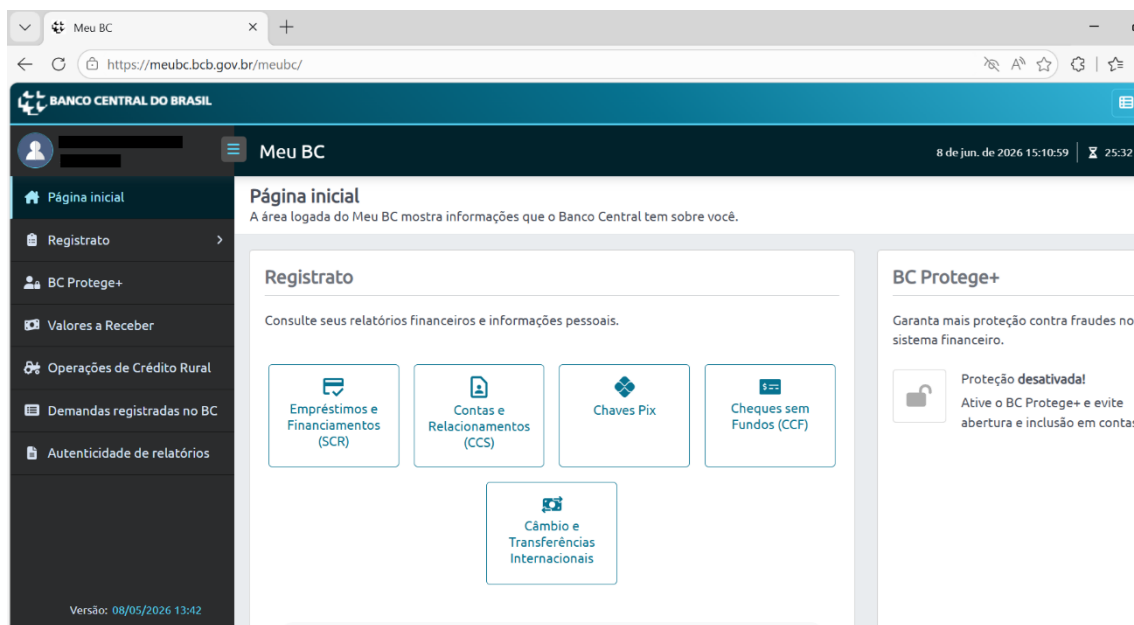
Meu BC

https://meubc.bcb.gov.br/meubc/

BANCO CENTRAL DO BRASIL

Meu BC

8 de jun. de 2026 15:10:59 25:32

Página inicial

Registrato

BC Protege+

Valores a Receber

Operações de Crédito Rural

Demandas registradas no BC

Autenticidade de relatórios

Versão: 08/05/2026 13:42

Página inicial
A área logada do Meu BC mostra informações que o Banco Central tem sobre você.

Registrato

Consulte seus relatórios financeiros e informações pessoais.

Empréstimos e Financiamentos (SCR)

Contas e Relacionamentos (CCS)

Chaves Pix

Cheques sem Fundos (CCF)

Câmbio e Transferências Internacionais

BC Protege+

Garanta mais proteção contra fraudes no sistema financeiro.

Proteção desativada!
Ative o BC Protege+ e evite abertura e inclusão em conta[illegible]